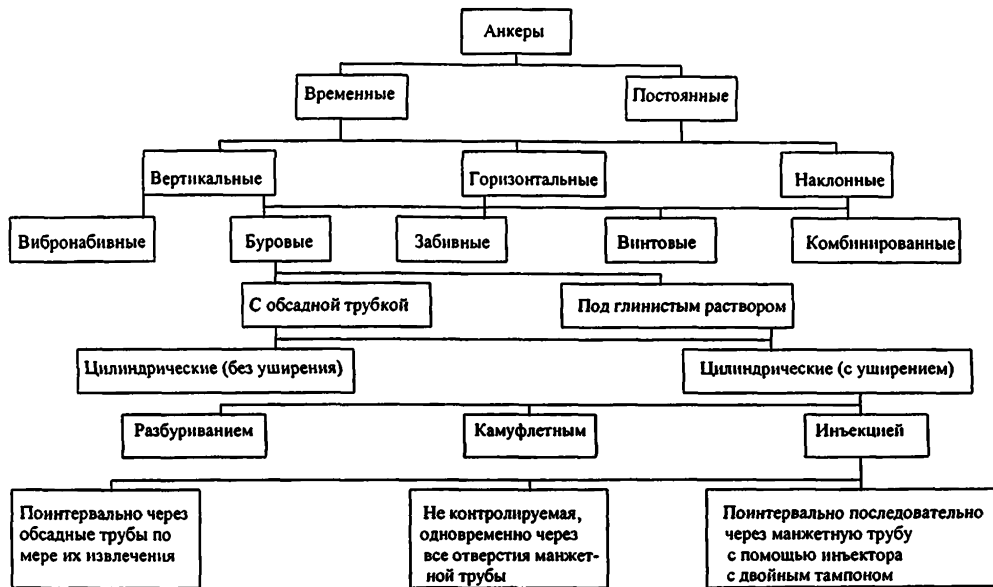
Анкеры

Временные

Постоянные

Вертикальные

Горизонтальные

Наклонные

Вибронабивные

Буровые

Забивные

Винтовые

Комбинированные

С обсадной трубкой

Под глинистым раствором

Цилиндрические (без уширения)

Цилиндрические (с уширением)

Разбуриванием

Камуфлетным

Инъекцией

Поинтервально через обсадные трубы по мере их извлечения

Не контролируемая, одновременно через все отверстия манжетной трубы

Поинтервально последовательно через манжетную трубу с помощью инъектора с двойным тампоном